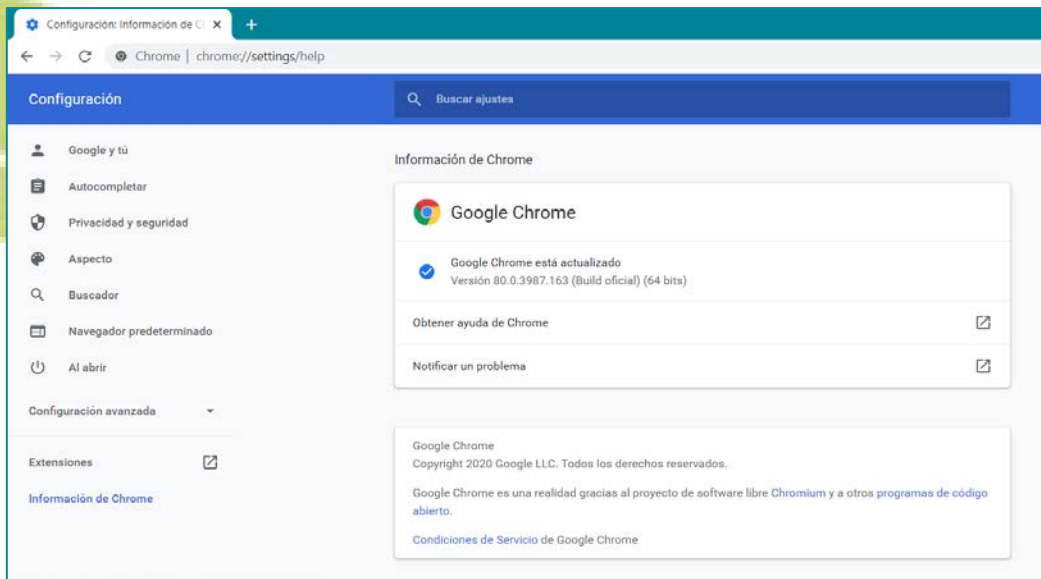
Configuración: Información de C ×
+
Chrome | chrome://settings/help

Configuración
Buscar ajustes

Google y tú
Autocompletar
Privacidad y seguridad
Aspecto
Buscador
Navegador predeterminado
Al abrir
Configuración avanzada
Extensiones
Información de Chrome

Información de Chrome

Google Chrome

Google Chrome está actualizado
Versión 80.0.3987.163 (Build oficial) (64 bits)

Obtener ayuda de Chrome

Notificar un problema

Google Chrome
Copyright 2020 Google LLC. Todos los derechos reservados.

Google Chrome es una realidad gracias al proyecto de software libre Chromium y a otros programas de código abierto.

Condiciones de Servicio de Google Chrome